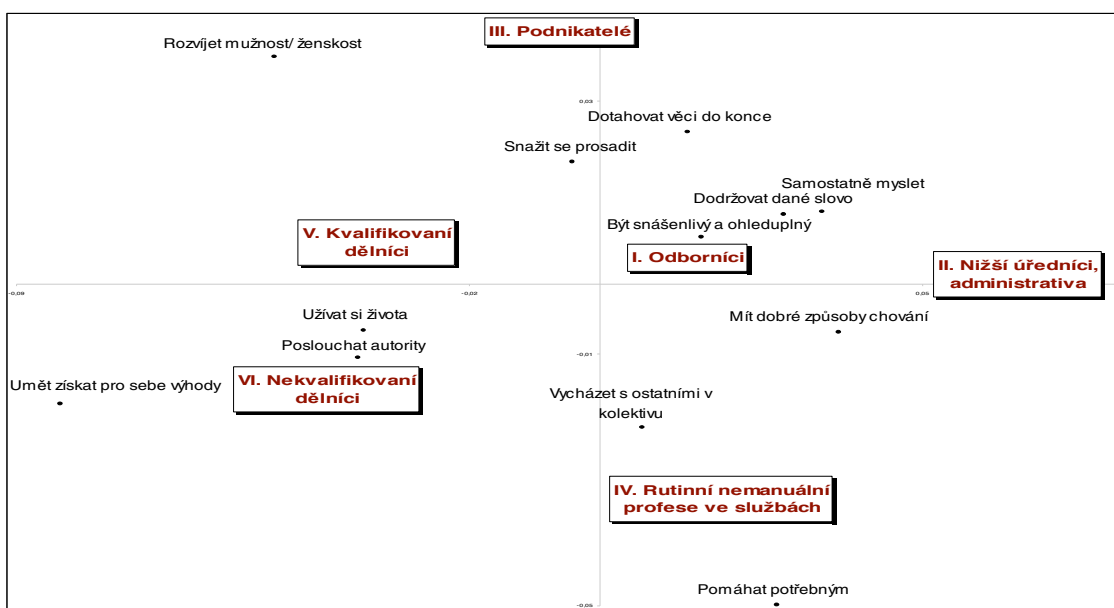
III. Podnikatelé

Rozvíjet mužnost/ ženskost

0,03

Dotahovat věci do konce

Snažit se prosadit

Samostatně myslet

Dodržovat dané slovo

Být snášenlivý a ohleduplný

V. Kvalifikovaní dělníci

I. Odborníci

II. Nižší úředníci, administrativa

-0,09

-0,02

0,05

Užívat si života

Mít dobré způsoby chování

Poslouchat autority

-0,01

Umět získat pro sebe výhody

VI. Nekvalifikovaní dělníci

Vycházet s ostatními v kolektivu

IV. Rutinní nemanuální profese ve službách

Pomáhat potřebným

-0,05